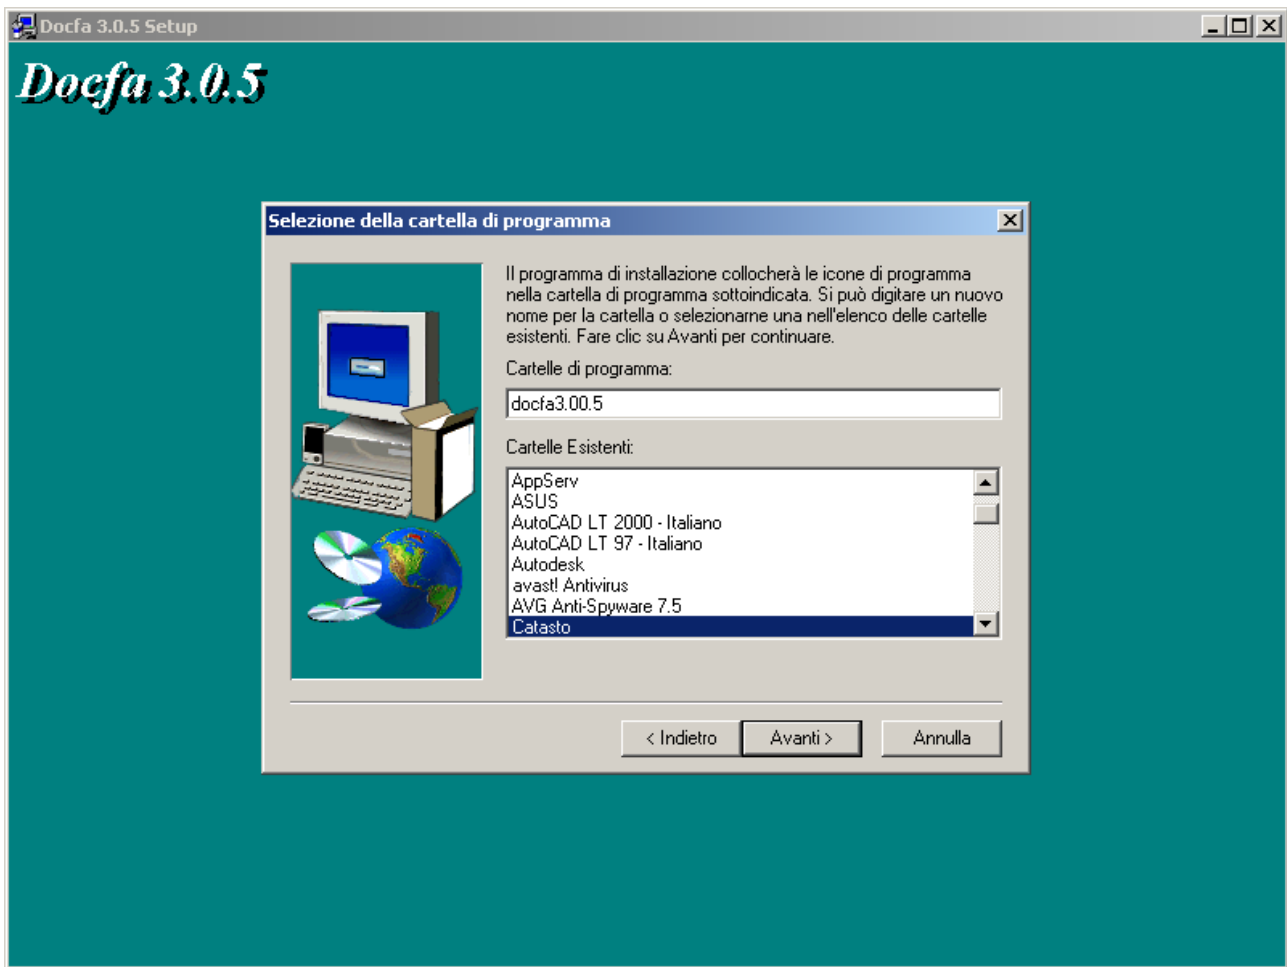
Docfa 3.0.5 Setup

Docfa 3.0.5

Selezione della cartella di programma

Il programma di installazione collocherà le icone di programma nella cartella di programma sottoindicata. Si può digitare un nuovo nome per la cartella o selezionarne una nell'elenco delle cartelle esistenti. Fare clic su Avanti per continuare.

Cartelle di programma:

docfa3.00.5

Cartelle Esistenti:

AppServ
ASUS
AutoCAD LT 2000 - Italiano
AutoCAD LT 97 - Italiano
Autodesk
avast! Antivirus
AVG Anti-Spyware 7.5
Catasto

< Indietro
Avanti >
Annulla